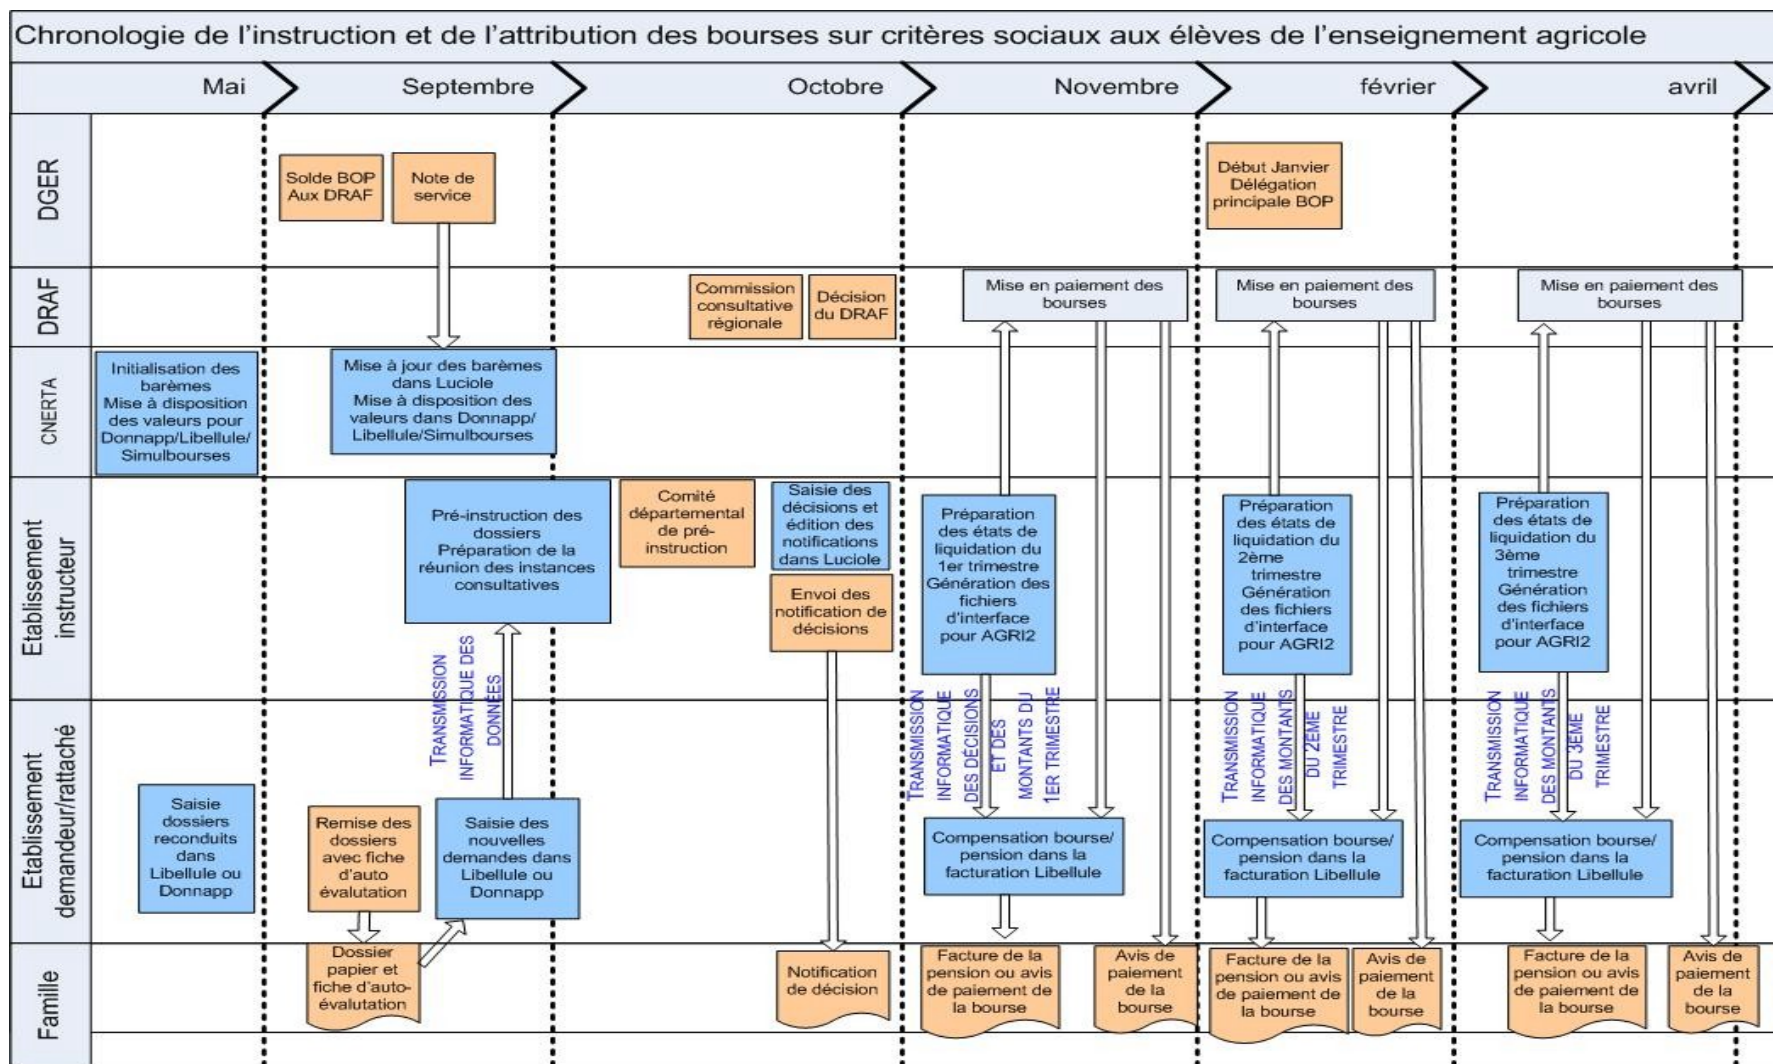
Chronologie de l'instruction et de l'attribution des bourses sur critères sociaux aux élèves de l'enseignement agricole

Mai

Septembre

Octobre

Novembre

février

avril

DGER

Solde BOP Aux DRAF

Note de service

Début Janvier Délégation principale BOP

DRAF

Commission consultative régionale

Décision du DRAF

Mise en paiement des bourses

Mise en paiement des bourses

Mise en paiement des bourses

CNERTA

Initialisation des barèmes Mise à disposition des valeurs pour Donnapp/Libellule/ Simulbourses

Mise à jour des barèmes dans Luciole Mise à disposition des valeurs dans Donnapp/ Libellule/Simulbourses

Etablissement instructeur

Pré-instruction des dossiers Préparation de la réunion des instances consultatives

Comité départemental de pré-instruction

Saisie des décisions et édition des notifications dans Luciole

Envoi des notification de décisions

Préparation des états de liquidation du 1er trimestre Génération des fichiers d'interface pour AGRI2

Préparation des états de liquidation du 2ème trimestre Génération des fichiers d'interface pour AGRI2

Préparation des états de liquidation du 3ème trimestre Génération des fichiers d'interface pour AGRI2

Etablissement demandeur/rattaché

TRANSMISSION INFORMATIQUE DES DONNÉES

TRANSMISSION INFORMATIQUE DES DÉCISIONS ET DES MONTANTS DU 1ER TRIMESTRE

TRANSMISSION INFORMATIQUE DES MONTANTS DU 2EME TRIMESTRE

TRANSMISSION INFORMATIQUE DES MONTANTS DU 3EME TRIMESTRE

Saisie dossiers reconduits dans Libellule ou Donnapp

Remise des dossiers avec fiche d'auto évalutation

Saisie des nouvelles demandes dans Libellule ou Donnapp

Compensation bourse/ pension dans la facturation Libellule

Compensation bourse/ pension dans la facturation Libellule

Compensation bourse/ pension dans la facturation Libellule

Famille

Dossier papier et fiche d'auto-évalutation

Notification de décision

Facture de la pension ou avis de paiement de la bourse

Avis de paiement de la bourse

Facture de la pension ou avis de paiement de la bourse

Avis de paiement de la bourse

Facture de la pension ou avis de paiement de la bourse

Avis de paiement de la bourse